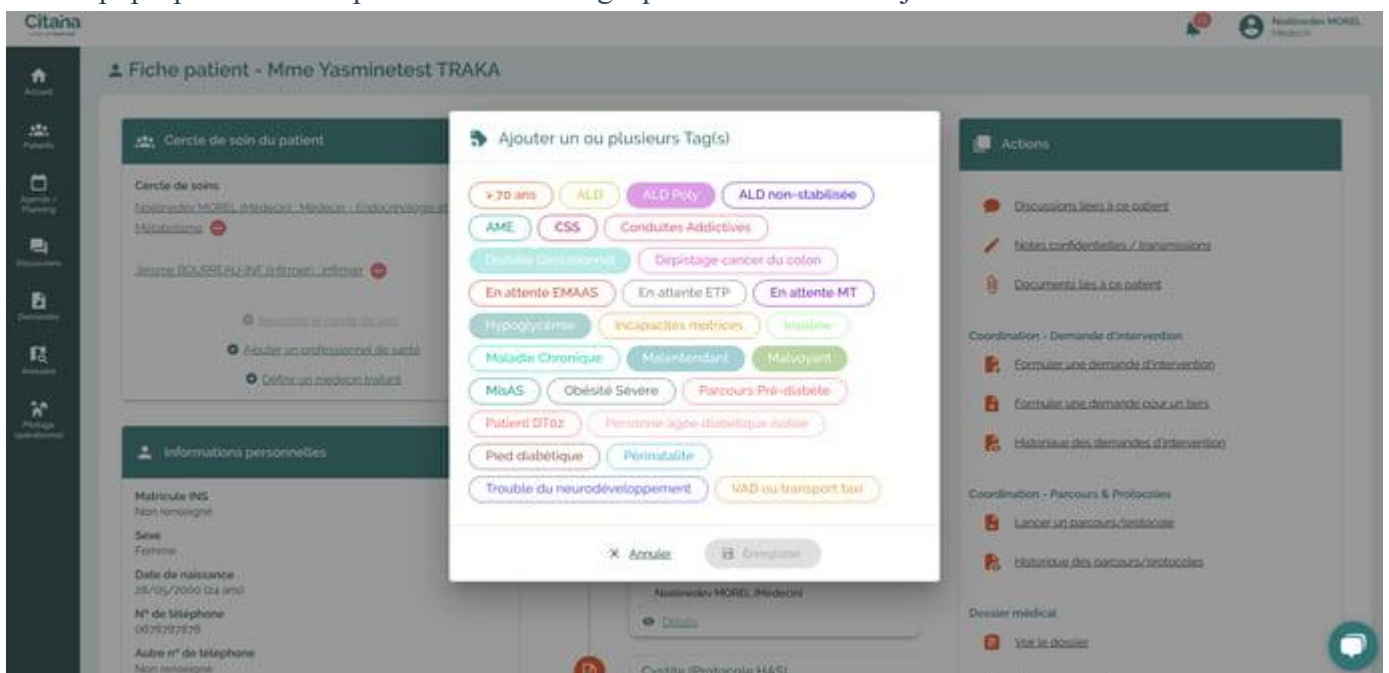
Citana

Noelinedev MOREL
Médecin

Accueil
Patients
Agenda / Planning
Discussions
Demandes
Annuaire
Pilotage opérationnel

Fiche patient - Mme Yasminetest TRAKA

Cercle de soin du patient

Cercle de soins
Noelinedev MOREL (Médecin) : Médecin - Endocrinologie et Métabolisme

Jerome BOURREAU-INF (Infirmier) : Infirmier

Renvoyer le cercle de soin
Ajouter un professionnel de santé
Définir un médecin traitant

Informations personnelles

Matricule INS
Non renseigné
Sexe
Femme
Date de naissance
28/05/2000 (24 ans)
N° de téléphone
0678787878
Autre n° de téléphone
Non renseigné

Ajouter un ou plusieurs Tag(s)

> 70 ans
ALD
ALD Poly
ALD non-stabilisée
AME
CSS
Conduites Addictives
Diabète Gestationnel
Dépistage cancer du colon
En attente EMAAS
En attente ETP
En attente MT
Hypoglycémie
Incapacités motrices
Insuline
Maladie Chronique
Malentendant
Malvoyant
MisAS
Obésité Sévère
Parcours Pré-diabète
Patient DT02
Personne âgée diabétique isolée
Pied diabétique
Périnatalité
Trouble du neurodéveloppement
VAD ou transport taxi

Annuler
Enregistrer

Noelinedev MOREL (Médecin)
Détails
Cystite (Protocole HAS)

Actions

Discussions liées à ce patient
Notes confidentielles / transmissions
Documents liés à ce patient

Coordination - Demande d'intervention
Formuler une demande d'intervention
Formuler une demande pour un tiers
Historique des demandes d'intervention

Coordination - Parcours & Protocoles
Lancer un parcours/protocole
Historique des parcours/protocoles

Dossier médical
Voir le dossier